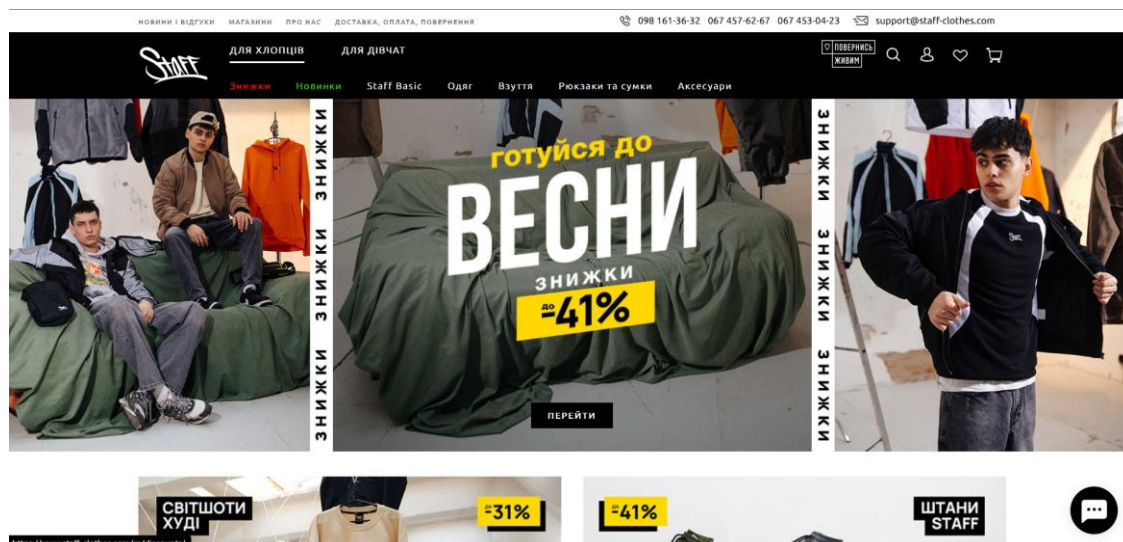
НОВИНКИ І ВІДГУКИ МАГАЗИНИ ПРО НАС ДОСТАВКА, ОПЛАТА, ПОВЕРНЕННЯ

098 161-36-32 067 457-62-67 067 453-04-23 support@staff-clothes.com

Staff

ДЛЯ ХЛОПЦІВ ДЛЯ ДІВЧАТ

ПОВЕРНИСЬ ЖИВИМ

Знижки Новинки Staff Basic Одяг Взуття Рюкзаки та сумки Аксесуари

ЗНИЖКИ ЗНИЖКИ ЗНИЖКИ

готуйся до ВЕСНИ

ЗНИЖКИ до -41%

ПЕРЕЙТИ

ЗНИЖКИ ЗНИЖКИ ЗНИЖКИ

СВІТШОТИ ХУДІ

до -31%

до -41%

ШТАНИ STAFF

https://www.staff-clothes.com/ua/discounts/